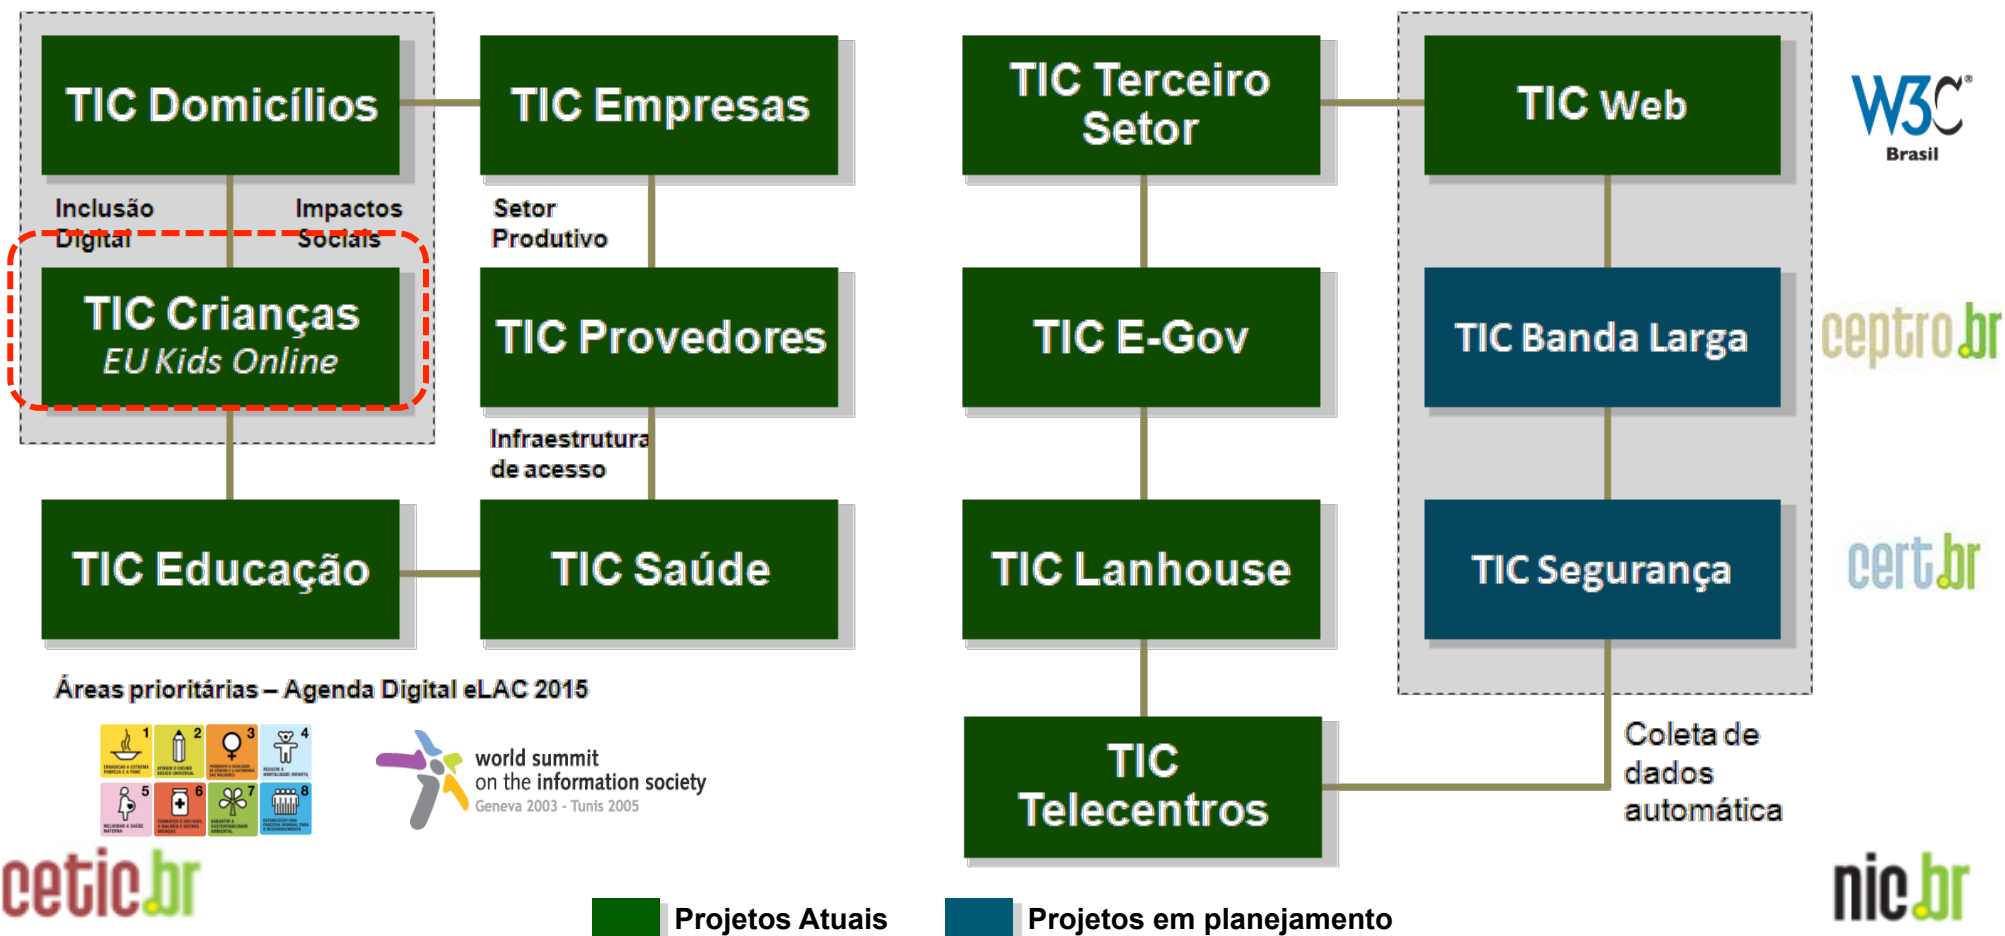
TIC Domicílios

TIC Empresas

TIC Terceiro Setor

TIC Web

W3C® Brasil

Inclusão Digital

Impactos Sociais

Setor Produtivo

TIC Crianças
EU Kids Online

TIC Provedores

TIC E-Gov

TIC Banda Larga

ceptro.br

Infraestrutura de acesso

TIC Educação

TIC Saúde

TIC Lanhouse

TIC Segurança

cert.br

Áreas prioritárias – Agenda Digital eLAC 2015

1 2 3 4 5 6 7 8

world summit on the information society
Geneva 2003 - Tunis 2005

TIC Telecentros

Coleta de dados automática

cetic.br

nic.br

Projetos Atuais

Projetos em planejamento